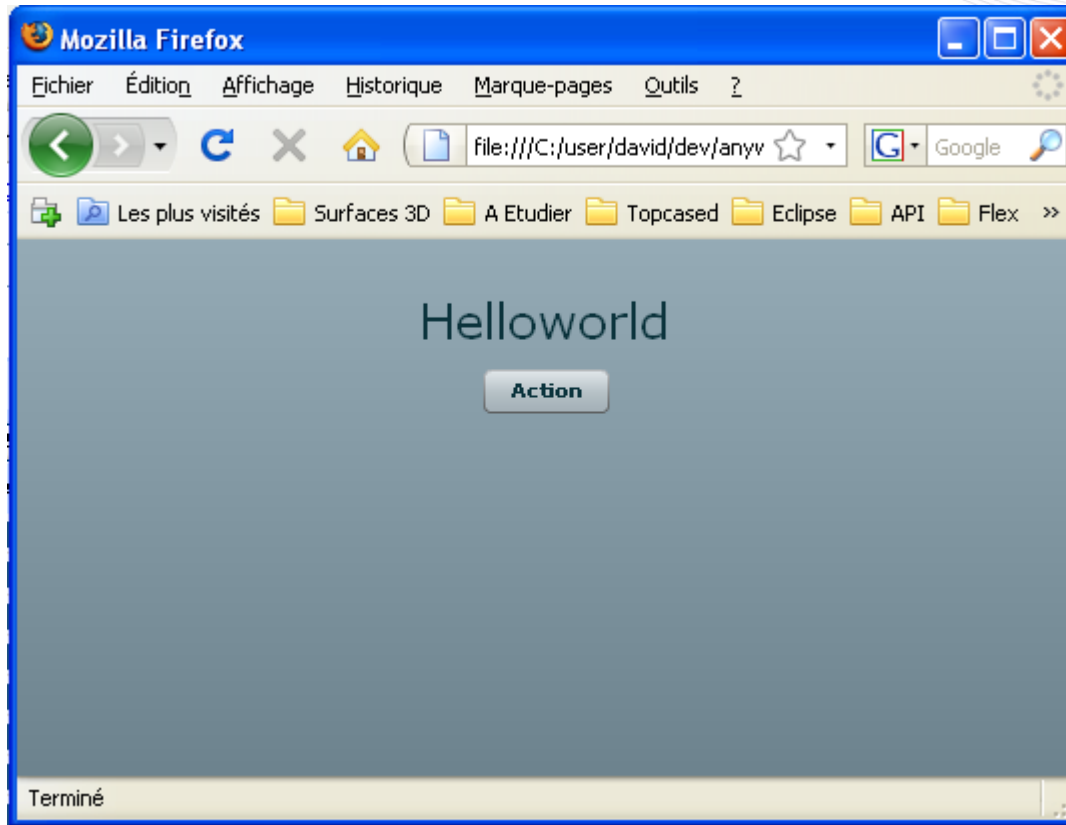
Mozilla Firefox

Fichier Édition Affichage Historique Marque-pages Outils ?

file:///C:/user/david/dev/anyv

Google

Les plus visités Surfaces 3D A Etudier Topcased Eclipse API Flex »

Helloworld

Action

Terminé